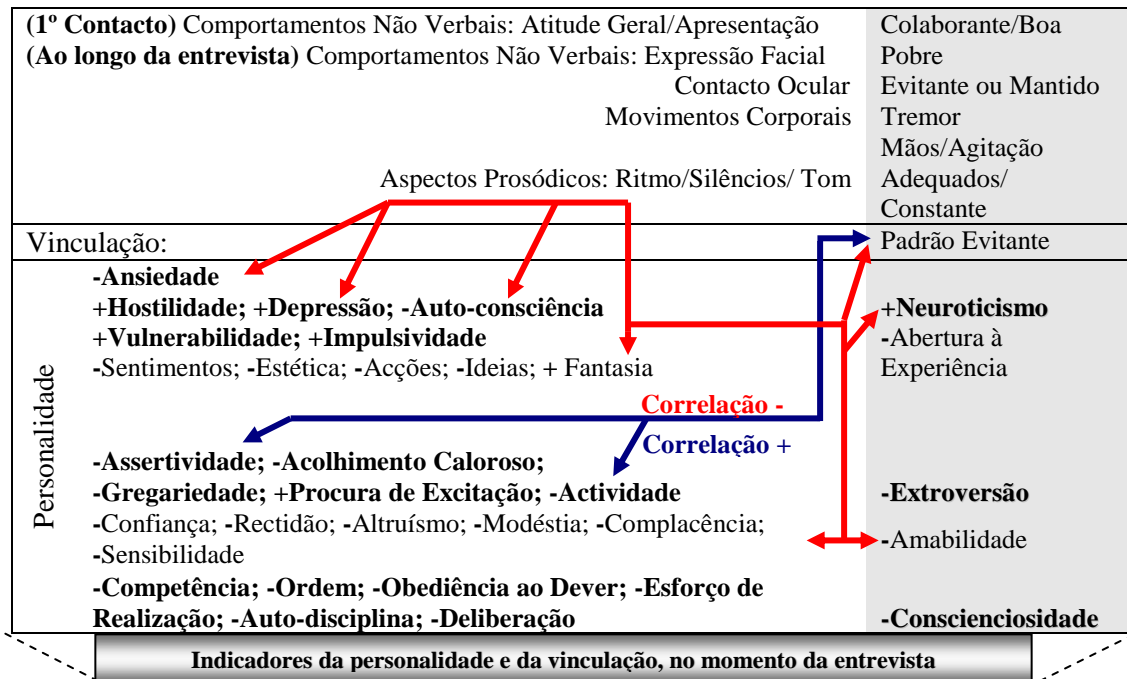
| (1º Contacto) Comportamentos Não Verbais: Atitude Geral/Apresentação<br>(Ao longo da entrevista) Comportamentos Não Verbais: Expressão Facial<br>Contacto Ocular<br>Movimentos Corporais<br><br>Aspectos Prosódicos: Ritmo/Silêncios/ Tom | Colaborante/Boa<br>Pobre<br>Evitante ou Mantido<br>Tremor<br>Mãos/Agitação<br>Adequados/<br>Constante |
|---|---|
| Vinculação: | Padrão Evitante |
| Personalidade<br>-Ansiedade<br>+Hostilidade; +Depressão; -Auto-consciência<br>+Vulnerabilidade; +Impulsividade<br>-Sentimentos; -Estética; -Acções; -Ideias; + Fantasia | +Neuroticismo<br>-Abertura à Experiência |
| Correlação -<br>Correlação +<br>-Assertividade; -Acolhimento Caloroso;<br>-Gregariedade; +Procura de Excitação; -Actividade | -Extroversão |
| -Confiança; -Rectidão; -Altruísmo; -Modéstia; -Complacência; -Sensibilidade | -Amabilidade |
| -Competência; -Ordem; -Obediência ao Dever; -Esforço de Realização; -Auto-disciplina; -Deliberação | -Conscienciosidade |

Indicadores da personalidade e da vinculação, no momento da entrevista